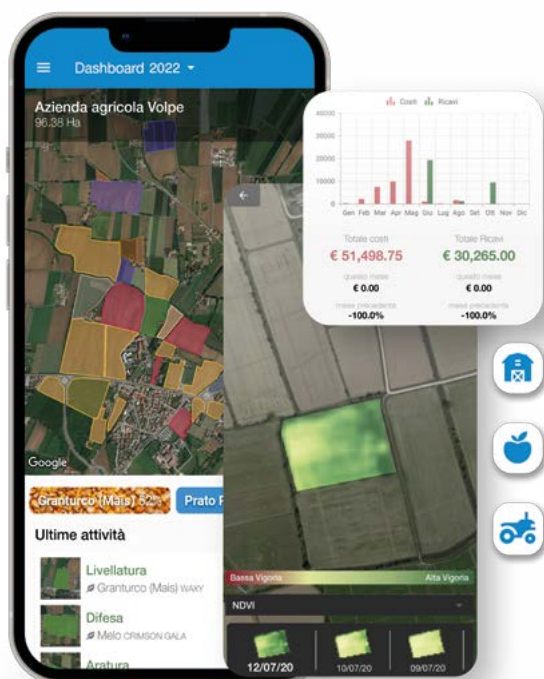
Dashboard 2022

Azienda agricola Volpe
96.38 Ha

Google

Granturco (Mais) 52%

Prato F

Ultime attività

Livellatura
Granturco (Mais) WAXY

Difesa
Melo CRIMSON GALA

Aratura

Costi Ricavi

40000
30000
20000
10000
0

Gen Feb Mar Apr Mag Giu Lug Ago Set Ott Nov Dic

Totale costi
€ 51,498.75
questo mese
€ 0.00
mese precedente
-100.0%

Totale Ricavi
€ 30,265.00
questo mese
€ 0.00
mese precedente
-100.0%

Bassa Vigoria
Alta Vigoria

NDVI

12/07/20
10/07/20
09/07/20